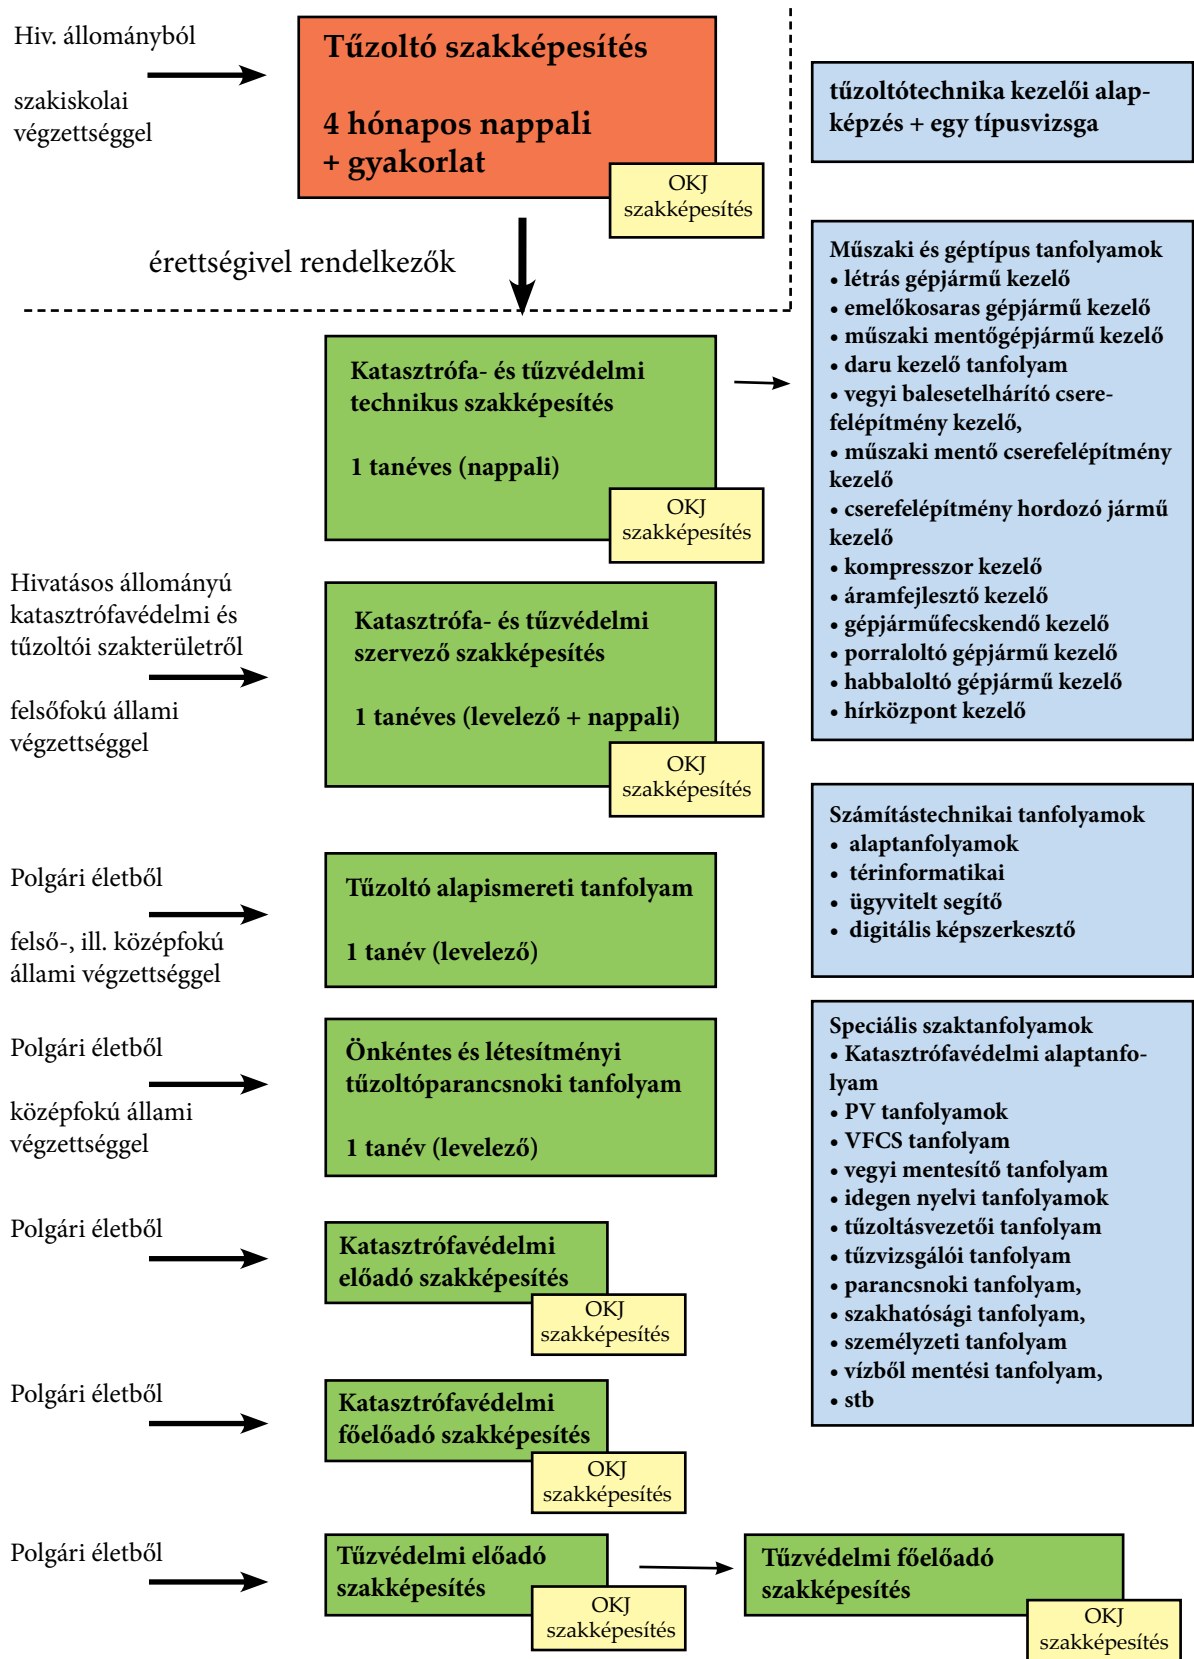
Hiv. állományból

szakiskolai végzettséggel

Tűzoltó szakképesítés

4 hónapos nappali + gyakorlat

OKJ szakképesítés

érettségivel rendelkezők

tűzoltótechnika kezelői alapképzés + egy típusvizsga

Műszaki és géptípus tanfolyamok
• létrás gépjármű kezelő
• emelőkosaras gépjármű kezelő
• műszaki mentőgépjármű kezelő
• daru kezelő tanfolyam
• vegyi balesetelhárító cserefelépítmény kezelő,
• műszaki mentő cserefelépítmény kezelő
• cserefelépítmény hordozó jármű kezelő
• kompresszor kezelő
• áramfejlesztő kezelő
• gépjárműfecskendő kezelő
• porraloltó gépjármű kezelő
• habbaloltó gépjármű kezelő
• hírközpont kezelő

Katasztrófa- és tűzvédelmi technikus szakképesítés

1 tanéves (nappali)

OKJ szakképesítés

Hivatásos állományú katasztrófavédelmi és tűzoltói szakterületről

felsőfokú állami végzettséggel

Katasztrófa- és tűzvédelmi szervező szakképesítés

1 tanéves (levelező + nappali)

OKJ szakképesítés

Számítástechnikai tanfolyamok
• alaptanfolyamok
• térinformatikai
• ügyvitelt segítő
• digitális képszerkesztő

Polgári életből

felső-, ill. középfokú állami végzettséggel

Tűzoltó alapismereti tanfolyam

1 tanév (levelező)

Polgári életből

középfokú állami végzettséggel

Önkéntes és létesítményi tűzoltóparancsnoki tanfolyam

1 tanév (levelező)

Speciális szaktanfolyamok
• Katasztrófavédelmi alaptanfolyam
• PV tanfolyamok
• VFCS tanfolyam
• vegyi mentesítő tanfolyam
• idegen nyelvi tanfolyamok
• tűzoltásvezetői tanfolyam
• tűzvizsgálói tanfolyam
• parancsnoki tanfolyam,
• szakhatósági tanfolyam,
• személyzeti tanfolyam
• vízből mentési tanfolyam,
• stb

Polgári életből

Katasztrófavédelmi előadó szakképesítés

OKJ szakképesítés

Polgári életből

Katasztrófavédelmi főelőadó szakképesítés

OKJ szakképesítés

Polgári életből

Tűzvédelmi előadó szakképesítés

OKJ szakképesítés

Tűzvédelmi főelőadó szakképesítés

OKJ szakképesítés